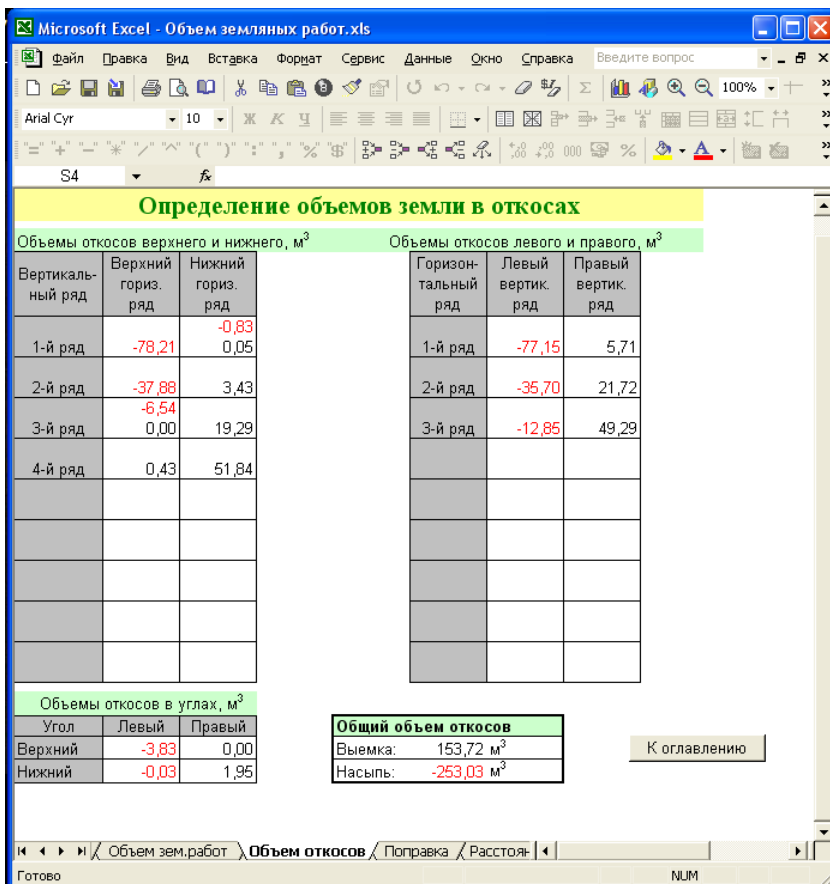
Microsoft Excel - Объем земляных работ.xls

Файл Правка Вид Вставка Формат Сервис Данные Окно Справка Введите вопрос

100%

Arial Cyr 10 Ж К Ч

S4 fx

Определение объемов земли в откосах

Объемы откосов верхнего и нижнего, $м^3$

| Вертикальный ряд | Верхний гориз. ряд | Нижний гориз. ряд |
|---|---|---|
| 1-й ряд | -78,21 | -0,83 0,05 |
| 2-й ряд | -37,88 | 3,43 |
| 3-й ряд | -6,54 0,00 | 19,29 |
| 4-й ряд | 0,43 | 51,84 |
| | | |
| | | |
| | | |
| | | |
| | | |

Объемы откосов левого и правого, $м^3$

| Горизонтальный ряд | Левый вертик. ряд | Правый вертик. ряд |
|---|---|---|
| 1-й ряд | -77,15 | 5,71 |
| 2-й ряд | -35,70 | 21,72 |
| 3-й ряд | -12,86 | 49,29 |
| | | |
| | | |
| | | |
| | | |
| | | |
| | | |

Объемы откосов в углах, $м^3$

| Угол | Левый | Правый |
|---|---|---|
| Верхний | -3,83 | 0,00 |
| Нижний | -0,03 | 1,95 |

| Общий объем откосов | |
|---|---|
| Выемка: | 153,72 $м^3$ |
| Насыпь: | -253,03 $м^3$ |

К оглавлению

Объем зем.работ / Объем откосов / Поправка / Расстоян

Готово NUM